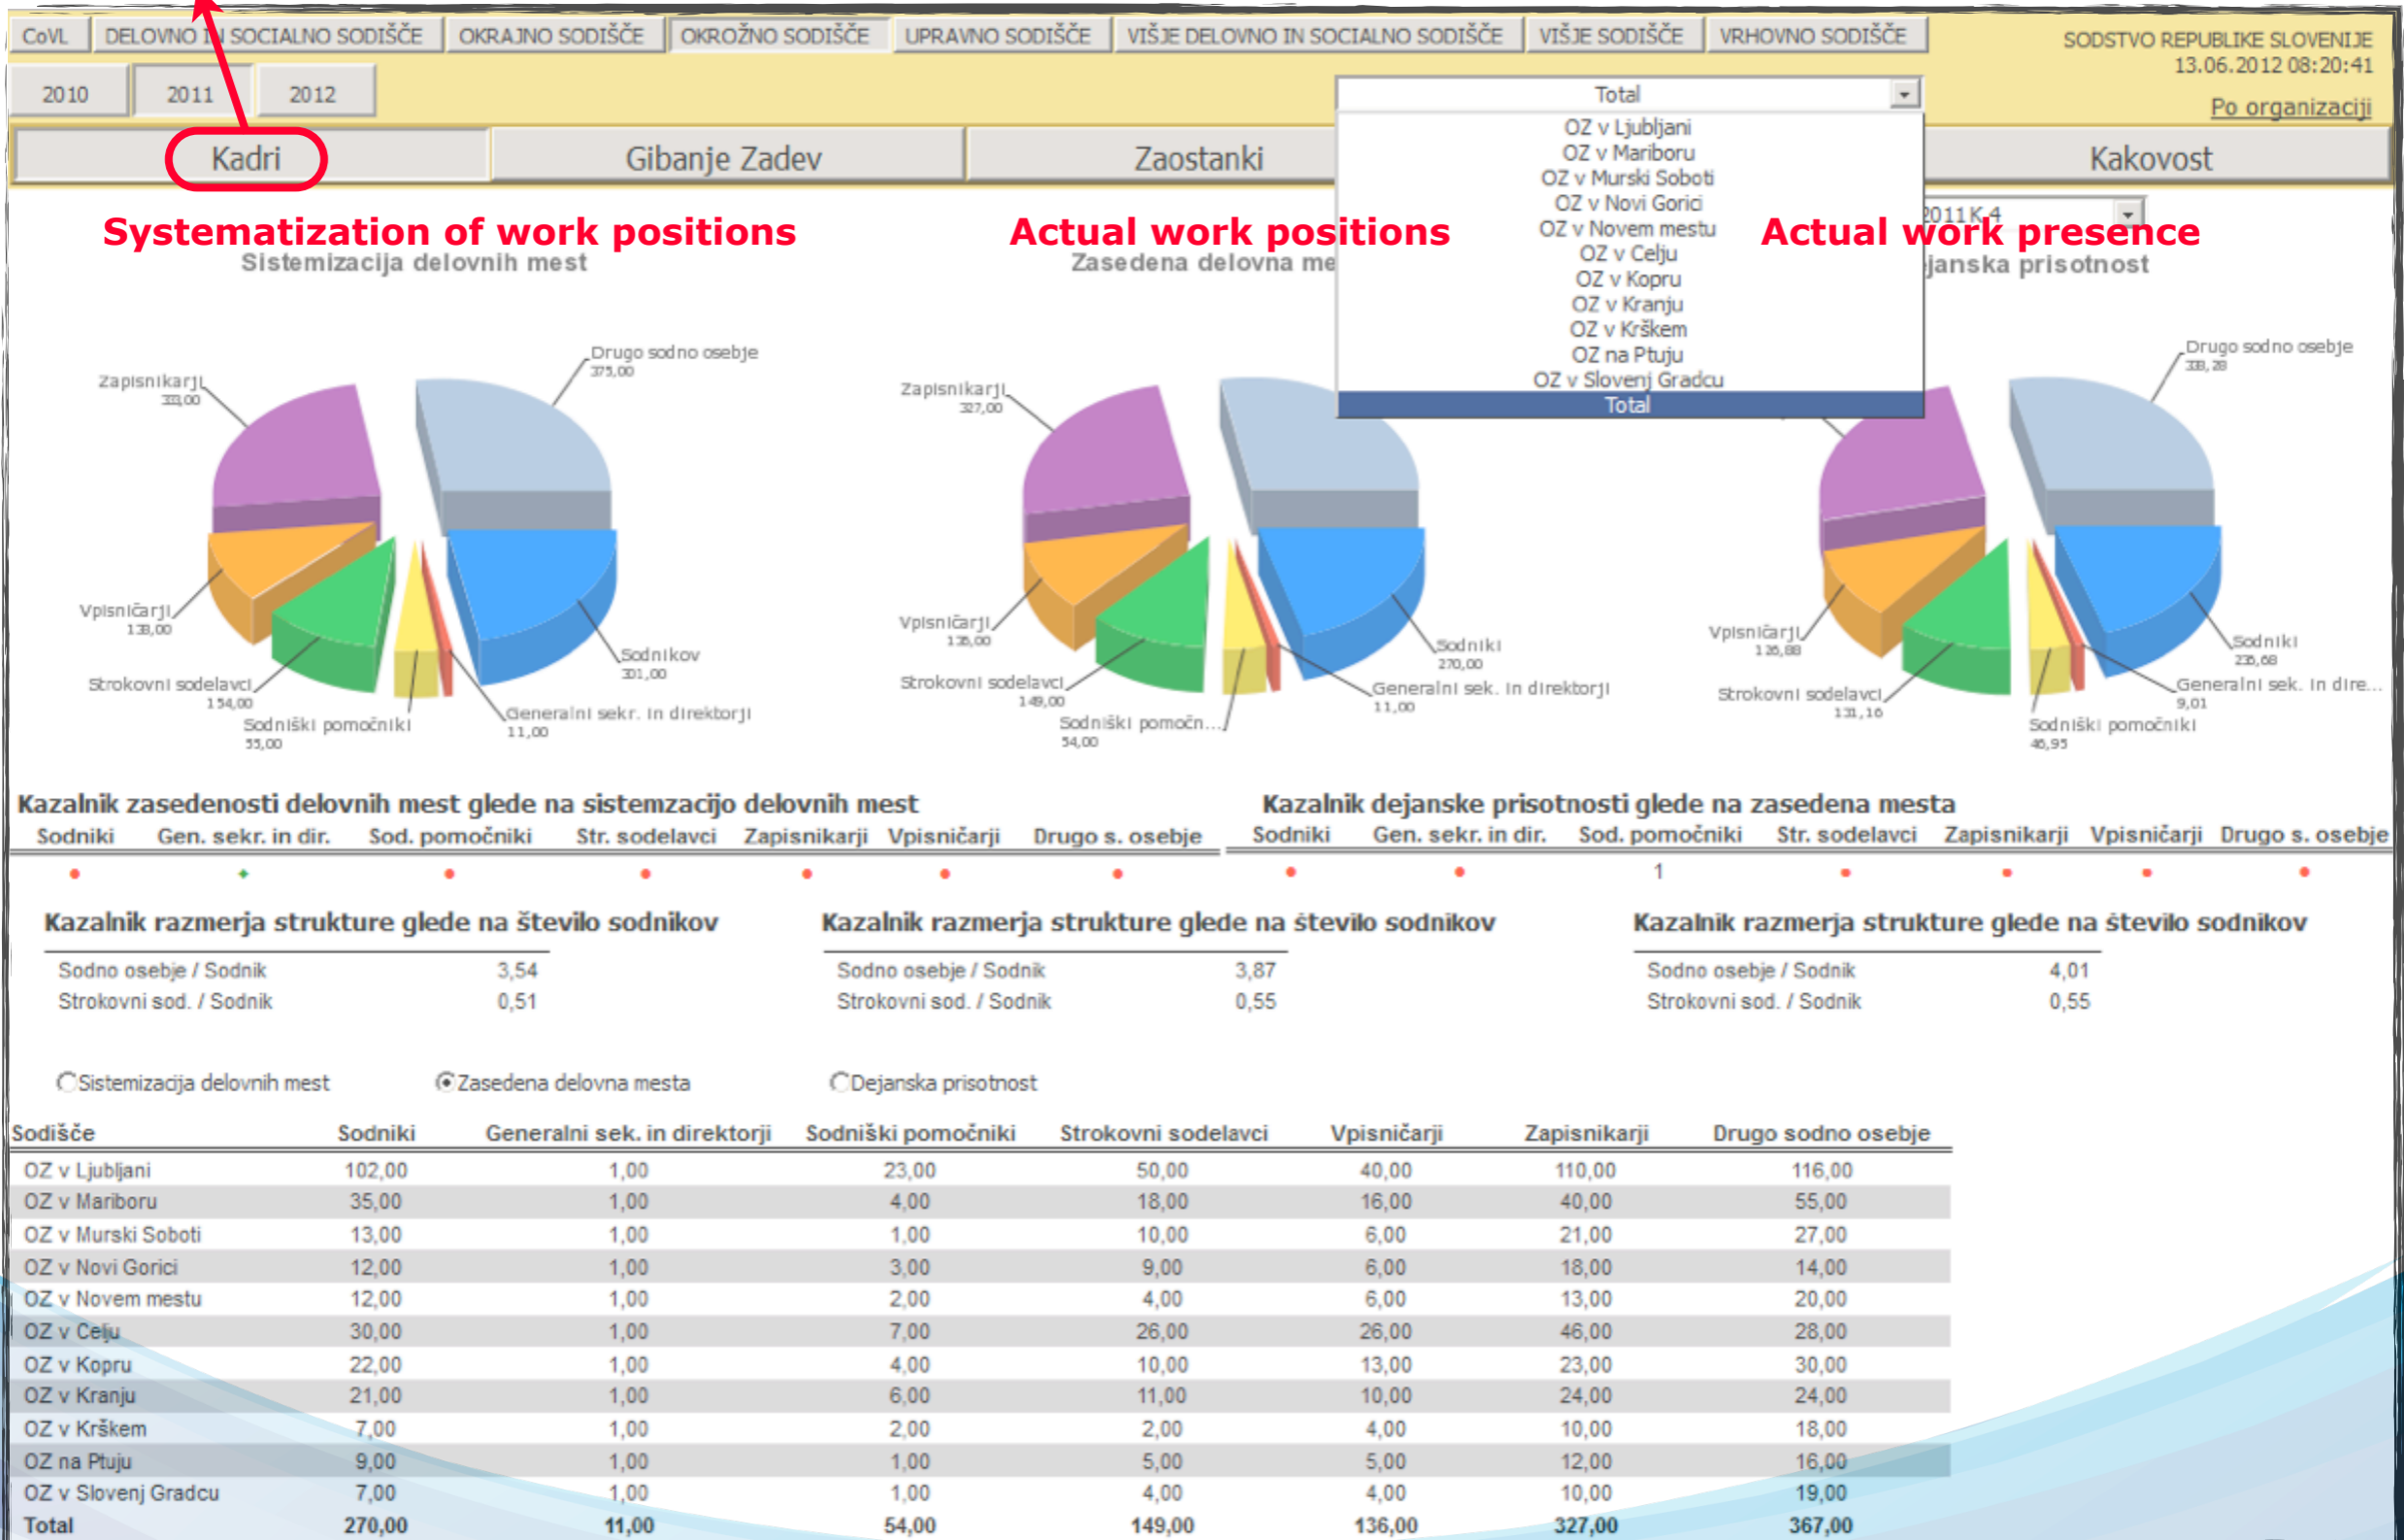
CoVL | DELOVNO IN SOCIALNO SODIŠČE | OKRAJNO SODIŠČE | OKROŽNO SODIŠČE | UPRAVNO SODIŠČE | VIŠJE DELOVNO IN SOCIALNO SODIŠČE | VIŠJE SODIŠČE | VRHOVNO SODIŠČE

SODSTVO REPUBLIKE SLOVENIJE
13.06.2012 08:20:41
Po organizaciji

2010 | 2011 | 2012

Total
OZ v Ljubljani
OZ v Mariboru
OZ v Murski Soboti
OZ v Novi Gorici
OZ v Novem mestu
OZ v Celju
OZ v Kopru
OZ v Kranju
OZ v Krškem
OZ na Ptuju
OZ v Slovenj Gradcu
Total

Kadri | Gibanje Zadev | Zaostanki | Kakovost

2011 K 4

Systematization of work positions
Sistemizacija delovnih mest

Actual work positions
Zasedena delovna me

Actual work presence
janska prisotnost

Drugo sodno osebje 375,00
Zapisnikarji 333,00
Vpisničarji 138,00
Strokovni sodelavci 154,00
Sodniški pomočniki 55,00
Generalni sekr. in direktorji 11,00
Sodnikov 301,00

Zapisnikarji 327,00
Vpisničarji 136,00
Strokovni sodelavci 149,00
Sodniški pomočn... 54,00
Generalni sek. in direktorji 11,00
Sodniki 270,00

Drugo sodno osebje 338,28
Vpisničarji 126,88
Strokovni sodelavci 131,16
Sodniški pomočniki 46,95
Generalni sek. in dire... 9,01
Sodniki 235,68

Kazalnik zasedenosti delovnih mest glede na sistemzacijo delovnih mest
Sodniki | Gen. sekr. in dir. | Sod. pomočniki | Str. sodelavci | Zapisnikarji | Vpisničarji | Drugo s. osebje

Kazalnik dejanske prisotnosti glede na zasedena mesta
Sodniki | Gen. sekr. in dir. | Sod. pomočniki | Str. sodelavci | Zapisnikarji | Vpisničarji | Drugo s. osebje
1

Kazalnik razmerja strukture glede na število sodnikov
Sodno osebje / Sodnik 3,54
Strokovni sod. / Sodnik 0,51

Kazalnik razmerja strukture glede na število sodnikov
Sodno osebje / Sodnik 3,87
Strokovni sod. / Sodnik 0,55

Kazalnik razmerja strukture glede na število sodnikov
Sodno osebje / Sodnik 4,01
Strokovni sod. / Sodnik 0,55

Sistemizacija delovnih mest | Zasedena delovna mesta | Dejanska prisotnost

| Sodišče | Sodniki | Generalni sek. in direktorji | Sodniški pomočniki | Strokovni sodelavci | Vpisničarji | Zapisnikarji | Drugo sodno osebje |
|---|---|---|---|---|---|---|---|
| OZ v Ljubljani | 102,00 | 1,00 | 23,00 | 50,00 | 40,00 | 110,00 | 116,00 |
| OZ v Mariboru | 35,00 | 1,00 | 4,00 | 18,00 | 16,00 | 40,00 | 55,00 |
| OZ v Murski Soboti | 13,00 | 1,00 | 1,00 | 10,00 | 6,00 | 21,00 | 27,00 |
| OZ v Novi Gorici | 12,00 | 1,00 | 3,00 | 9,00 | 6,00 | 18,00 | 14,00 |
| OZ v Novem mestu | 12,00 | 1,00 | 2,00 | 4,00 | 6,00 | 13,00 | 20,00 |
| OZ v Celju | 30,00 | 1,00 | 7,00 | 26,00 | 26,00 | 46,00 | 28,00 |
| OZ v Kopru | 22,00 | 1,00 | 4,00 | 10,00 | 13,00 | 23,00 | 30,00 |
| OZ v Kranju | 21,00 | 1,00 | 6,00 | 11,00 | 10,00 | 24,00 | 24,00 |
| OZ v Krškem | 7,00 | 1,00 | 2,00 | 2,00 | 4,00 | 10,00 | 18,00 |
| OZ na Ptuju | 9,00 | 1,00 | 1,00 | 5,00 | 5,00 | 12,00 | 16,00 |
| OZ v Slovenj Gradcu | 7,00 | 1,00 | 1,00 | 4,00 | 4,00 | 10,00 | 19,00 |
| Total | 270,00 | 11,00 | 54,00 | 149,00 | 136,00 | 327,00 | 367,00 |